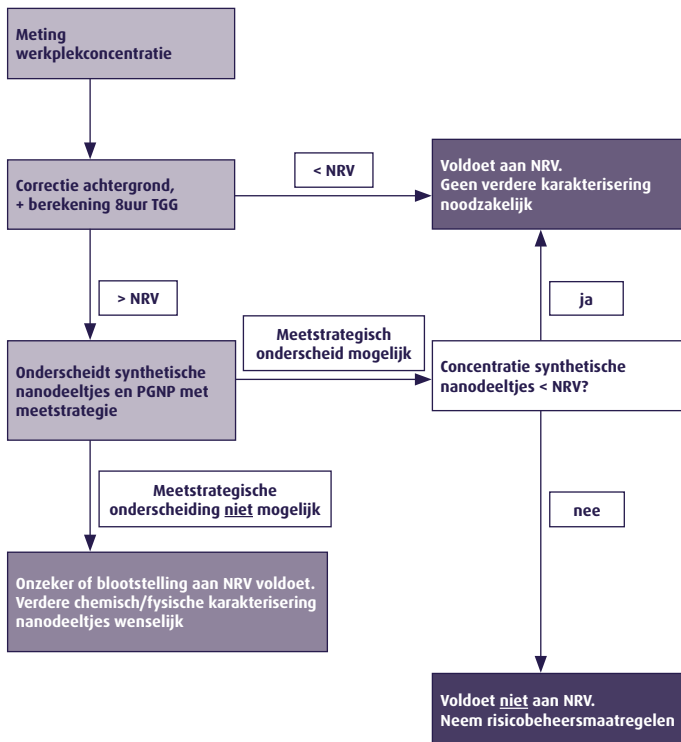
Meting werkplekconcentratie

Correctie achtergrond, + berekening 8uur TGG

< NRV

Voldoet aan NRV. Geen verdere karakterisering noodzakelijk

> NRV

ja

Meetstrategisch onderscheid mogelijk

Onderscheidt synthetische nanodeeltjes en PGNP met meetstrategie

Concentratie synthetische nanodeeltjes < NRV?

Meetstrategische onderscheiding niet mogelijk

nee

Onzeker of blootstelling aan NRV voldoet. Verdere chemisch/fysische karakterisering nanodeeltjes wenselijk

Voldoet niet aan NRV. Neem risicobeheersmaatregelen